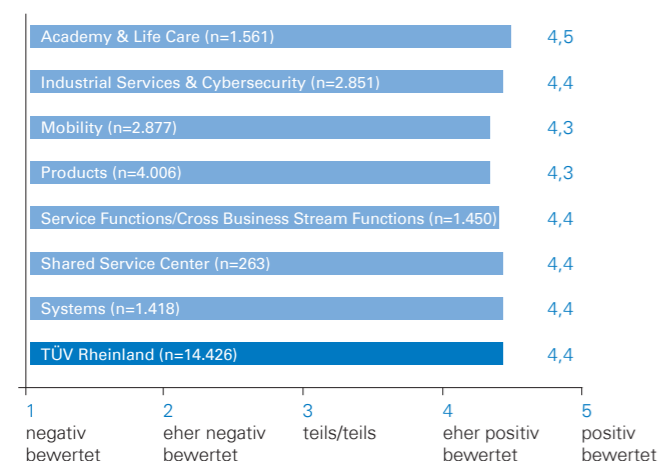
Academy & Life Care (n=1.561) 4,5
Industrial Services & Cybersecurity (n=2.851) 4,4
Mobility (n=2.877) 4,3
Products (n=4.006) 4,3
Service Functions/Cross Business Stream Functions (n=1.450) 4,4
Shared Service Center (n=263) 4,4
Systems (n=1.418) 4,4
TÜV Rheinland (n=14.426) 4,4

1 negativ bewertet
2 eher negativ bewertet
3 teils/teils
4 eher positiv bewertet
5 positiv bewertet